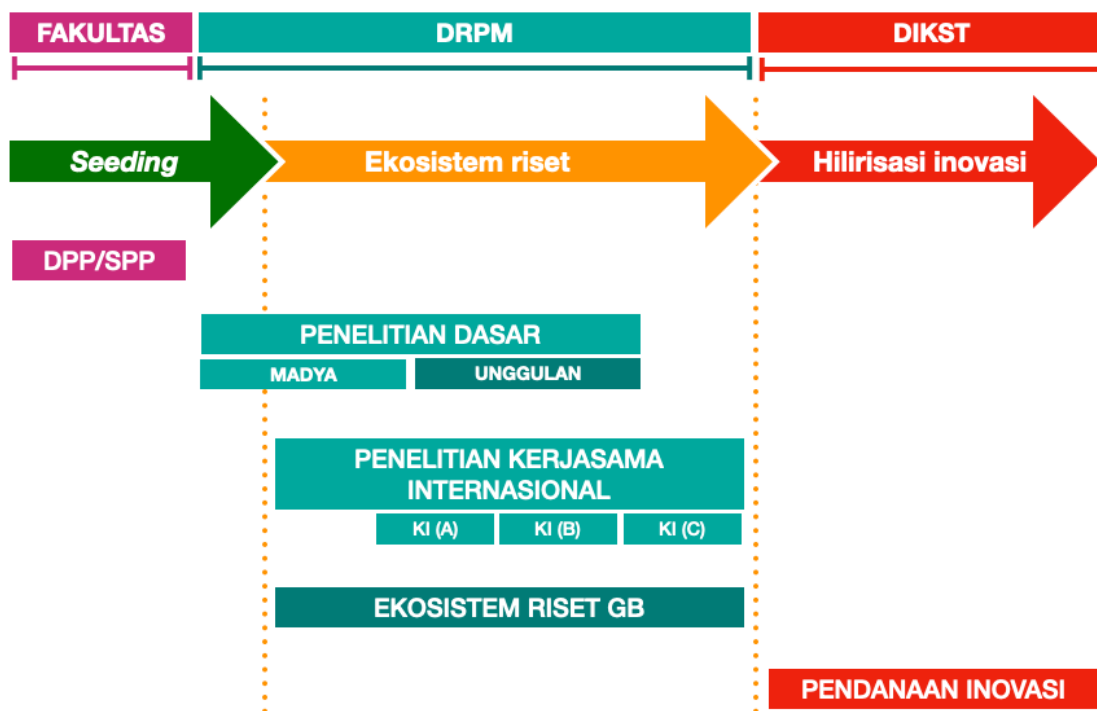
FAKULTAS

DRPM

DIKST

Seeding

Ekosistem riset

Hilirisasi inovasi

DPP/SPP

PENELITIAN DASAR

MADYA

UNGGULAN

PENELITIAN KERJASAMA INTERNASIONAL

KI (A)

KI (B)

KI (C)

EKOSISTEM RISET GB

PENDANAAN INOVASI